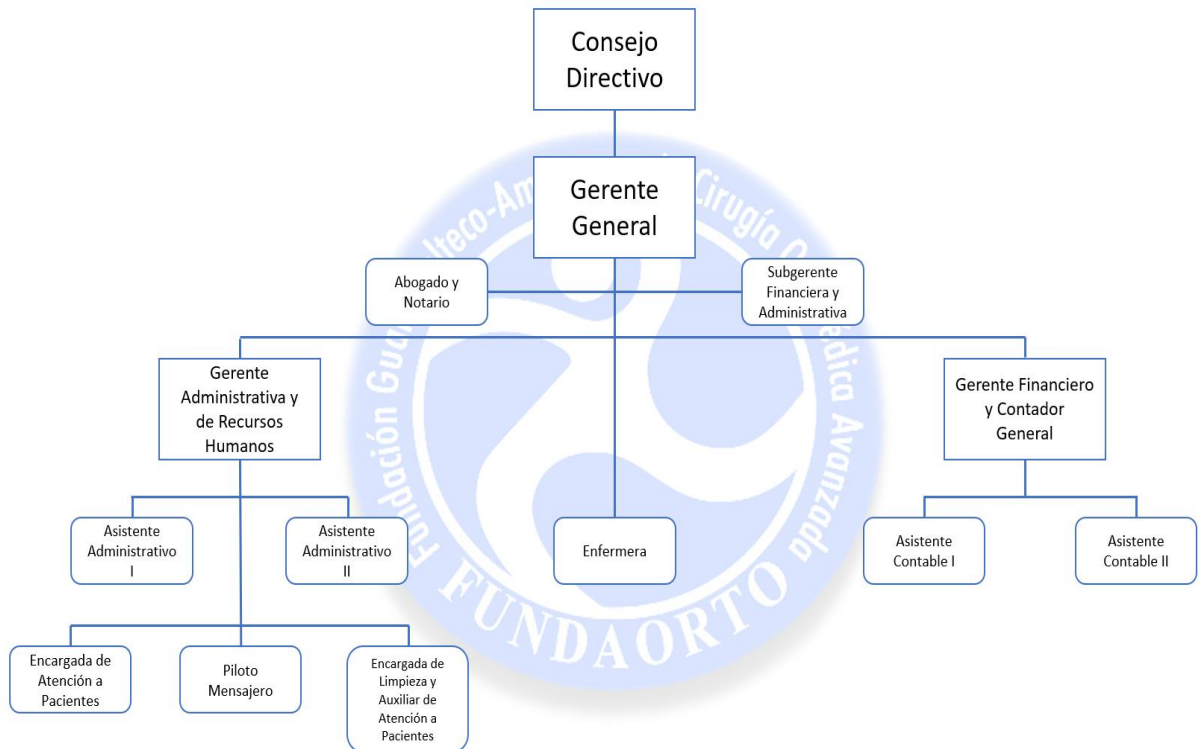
Consejo Directivo

Gerente General

Abogado y Notario

Subgerente Financiera y Administrativa

Gerente Administrativa y de Recursos Humanos

Gerente Financiero y Contador General

Asistente Administrativo I

Asistente Administrativo II

Enfermera

Asistente Contable I

Asistente Contable II

Encargada de Atención a Pacientes

Piloto Mensajero

Encargada de Limpieza y Auxiliar de Atención a Pacientes

Fundación Guatemalteco-Americana de Cirugía Ortopédica Avanzada

FUNDAORTO